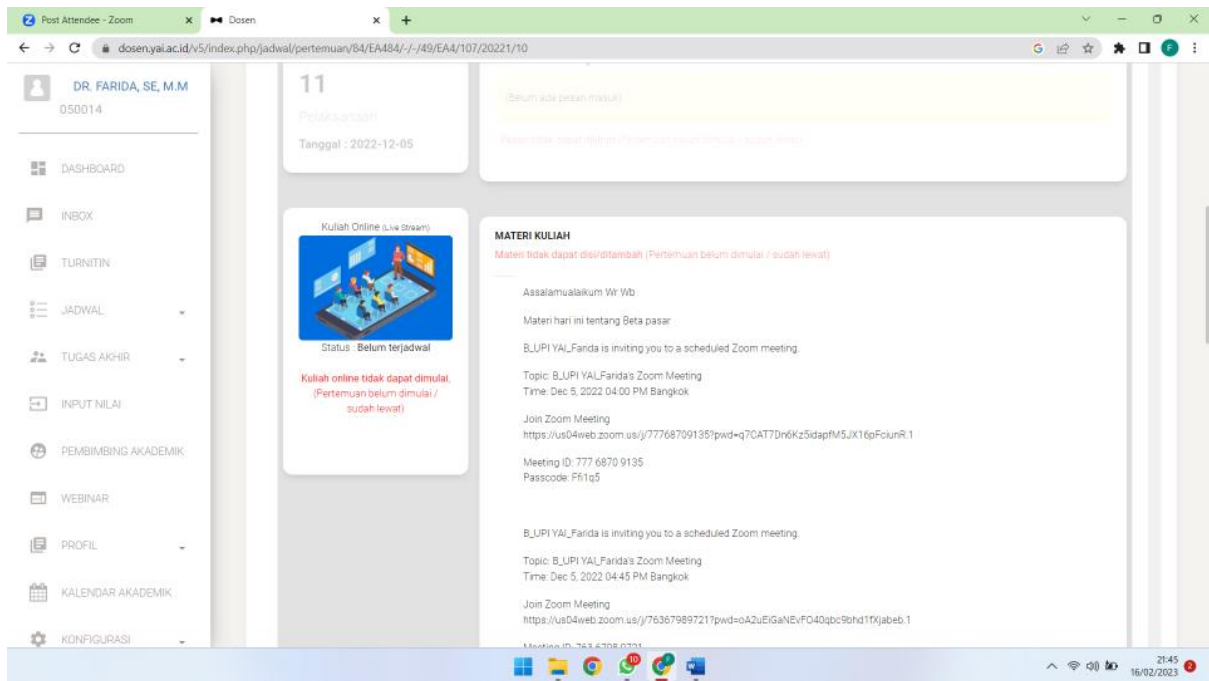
Post Attendee - Zoom
Dosen
dosen.yai.ac.id/v5/index.php/jadwal/pertemuan/84/EA484/-/-/49/EA4/107/20221/10

DR. FARIDA, SE, M.M
050014

DASHBOARD
INBOX
TURNITIN
JADWAL
TUGAS AKHIR
INPUT NILAI
PEMBIMBING AKADEMIK
WEBINAR
PROFIL
KALENDAR AKADEMIK
KONFIGURASI

11
Pelaksanaan
Tanggal : 2022-12-05

(Belum ada pesan masuk)
Pesan tidak dapat dikirim (Pertemuan belum dimulai / sudah lewat)

Kuliah Online (Live Stream)
Status : Belum terjadwal
Kuliah online tidak dapat dimulai. (Pertemuan belum dimulai / sudah lewat)

MATERI KULIAH
Materi tidak dapat diisi/ditambah (Pertemuan belum dimulai / sudah lewat)

Assalamualaikum Wr Wb

Materi hari ini tentang Beta pasar

B_UPI YAI_Farida is inviting you to a scheduled Zoom meeting.

Topic: B_UPI YAI_Farida's Zoom Meeting
Time: Dec 5, 2022 04:00 PM Bangkok

Join Zoom Meeting
https://us04web.zoom.us/j/77768709135?pwd=q7CAT7Dn6Kz5idapfM5JX16pFciunR.1

Meeting ID: 777 6870 9135
Passcode: Ffi1q5

B_UPI YAI_Farida is inviting you to a scheduled Zoom meeting.

Topic: B_UPI YAI_Farida's Zoom Meeting
Time: Dec 5, 2022 04:45 PM Bangkok

Join Zoom Meeting
https://us04web.zoom.us/j/76367989721?pwd=oA2uEiGaNEvFO40qbc9bhd1fXjabeb.1

Meeting ID: 763 6798 9721

21:45
16/02/2023